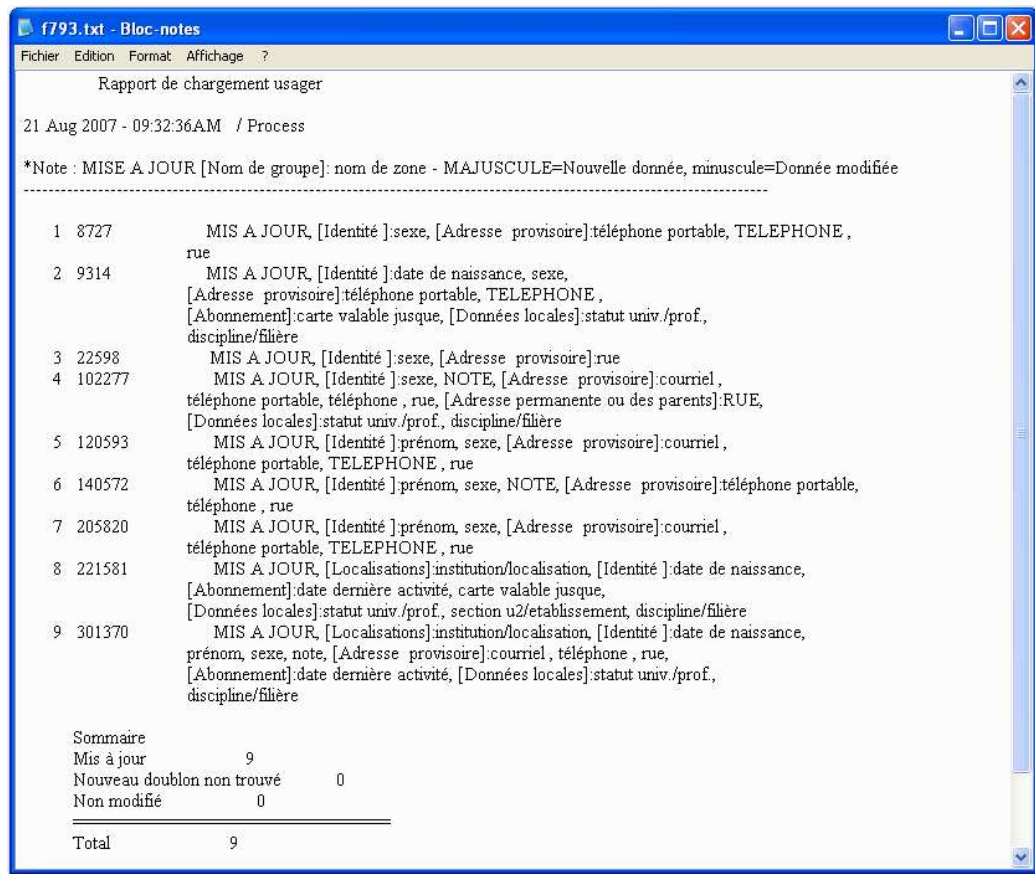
f793.txt - Bloc-notes

Fichier Edition Format Affichage ?

Rapport de chargement usager

21 Aug 2007 - 09:32:36AM / Process

*Note : MISE A JOUR [Nom de groupe]: nom de zone - MAJUSCULE=Nouvelle donnée, minuscule=Donnée modifiée
--------------------------------------------------------------------------------------------------------------------

1 8727 MIS A JOUR, [Identité ]:sexe, [Adresse provisoire]:téléphone portable, TELEPHONE , rue
2 9314 MIS A JOUR, [Identité ]:date de naissance, sexe, [Adresse provisoire]:téléphone portable, TELEPHONE , [Abonnement]:carte valable jusque, [Données locales]:statut univ./prof., discipline/filière
3 22598 MIS A JOUR, [Identité ]:sexe, [Adresse provisoire]:rue
4 102277 MIS A JOUR, [Identité ]:sexe, NOTE, [Adresse provisoire]:courriel , téléphone portable, téléphone , rue, [Adresse permanente ou des parents]:RUE, [Données locales]:statut univ./prof., discipline/filière
5 120593 MIS A JOUR, [Identité ]:prénom, sexe, [Adresse provisoire]:courriel , téléphone portable, TELEPHONE , rue
6 140572 MIS A JOUR, [Identité ]:prénom, sexe, NOTE, [Adresse provisoire]:téléphone portable, téléphone , rue
7 205820 MIS A JOUR, [Identité ]:prénom, sexe, [Adresse provisoire]:courriel , téléphone portable, TELEPHONE , rue
8 221581 MIS A JOUR, [Localisations]:institution/localisation, [Identité ]:date de naissance, [Abonnement]:date dernière activité, carte valable jusque, [Données locales]:statut univ./prof., section u2/etablissement, discipline/filière
9 301370 MIS A JOUR, [Localisations]:institution/localisation, [Identité ]:date de naissance, prénom, sexe, note, [Adresse provisoire]:courriel , téléphone , rue, [Abonnement]:date dernière activité, [Données locales]:statut univ./prof., discipline/filière

Sommaire
Mis à jour 9
Nouveau doublon non trouvé 0
Non modifié 0

Total 9